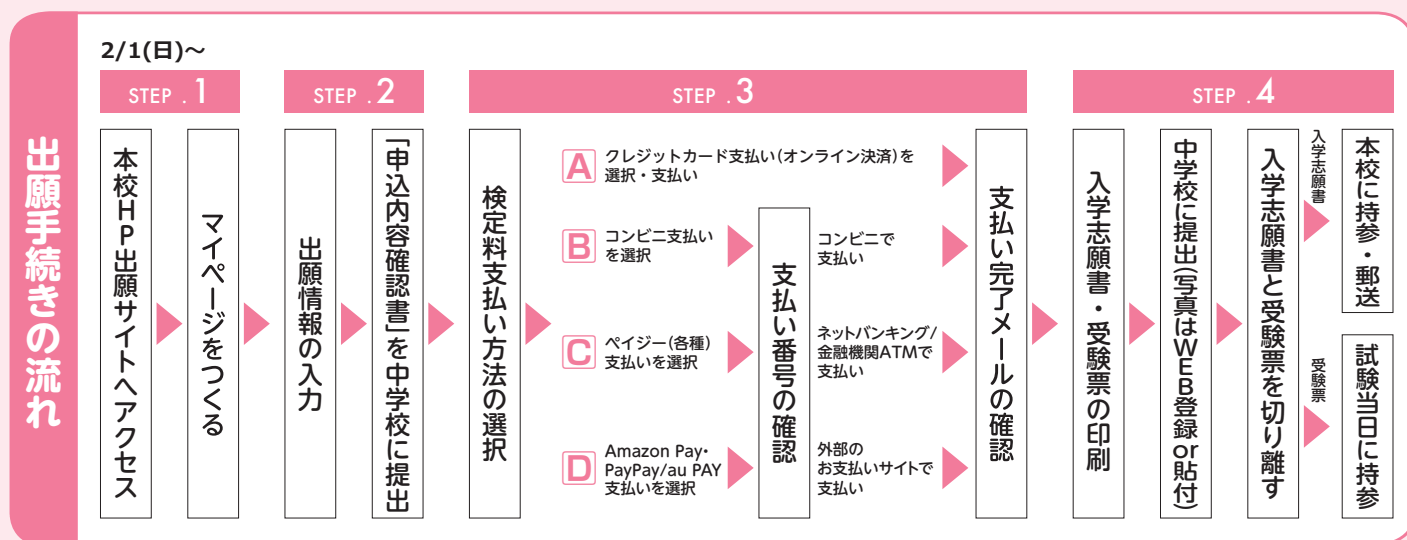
出願手続きの流れ

2/1(日)～

STEP.1

本校HP出願サイトへアクセス

マイページをつくる

STEP.2

出願情報の入力

「申込内容確認書」を中学校に提出

STEP.3

検定料支払い方法の選択

A クレジットカード支払い(オンライン決済)を選択・支払い

B コンビニ支払いを選択

C ペイジー(各種)支払いを選択

D Amazon Pay・PayPay/au PAY支払いを選択

支払い番号の確認

コンビニで支払い

ネットバンキング/金融機関ATMで支払い

外部のお支払いサイトで支払い

支払い完了メールの確認

STEP.4

入学志願書・受験票の印刷

中学校に提出(写真はWEB登録 or 貼付)

入学志願書と受験票を切り離す

入学志願書

本校に持参・郵送

受験票

試験当日に持参